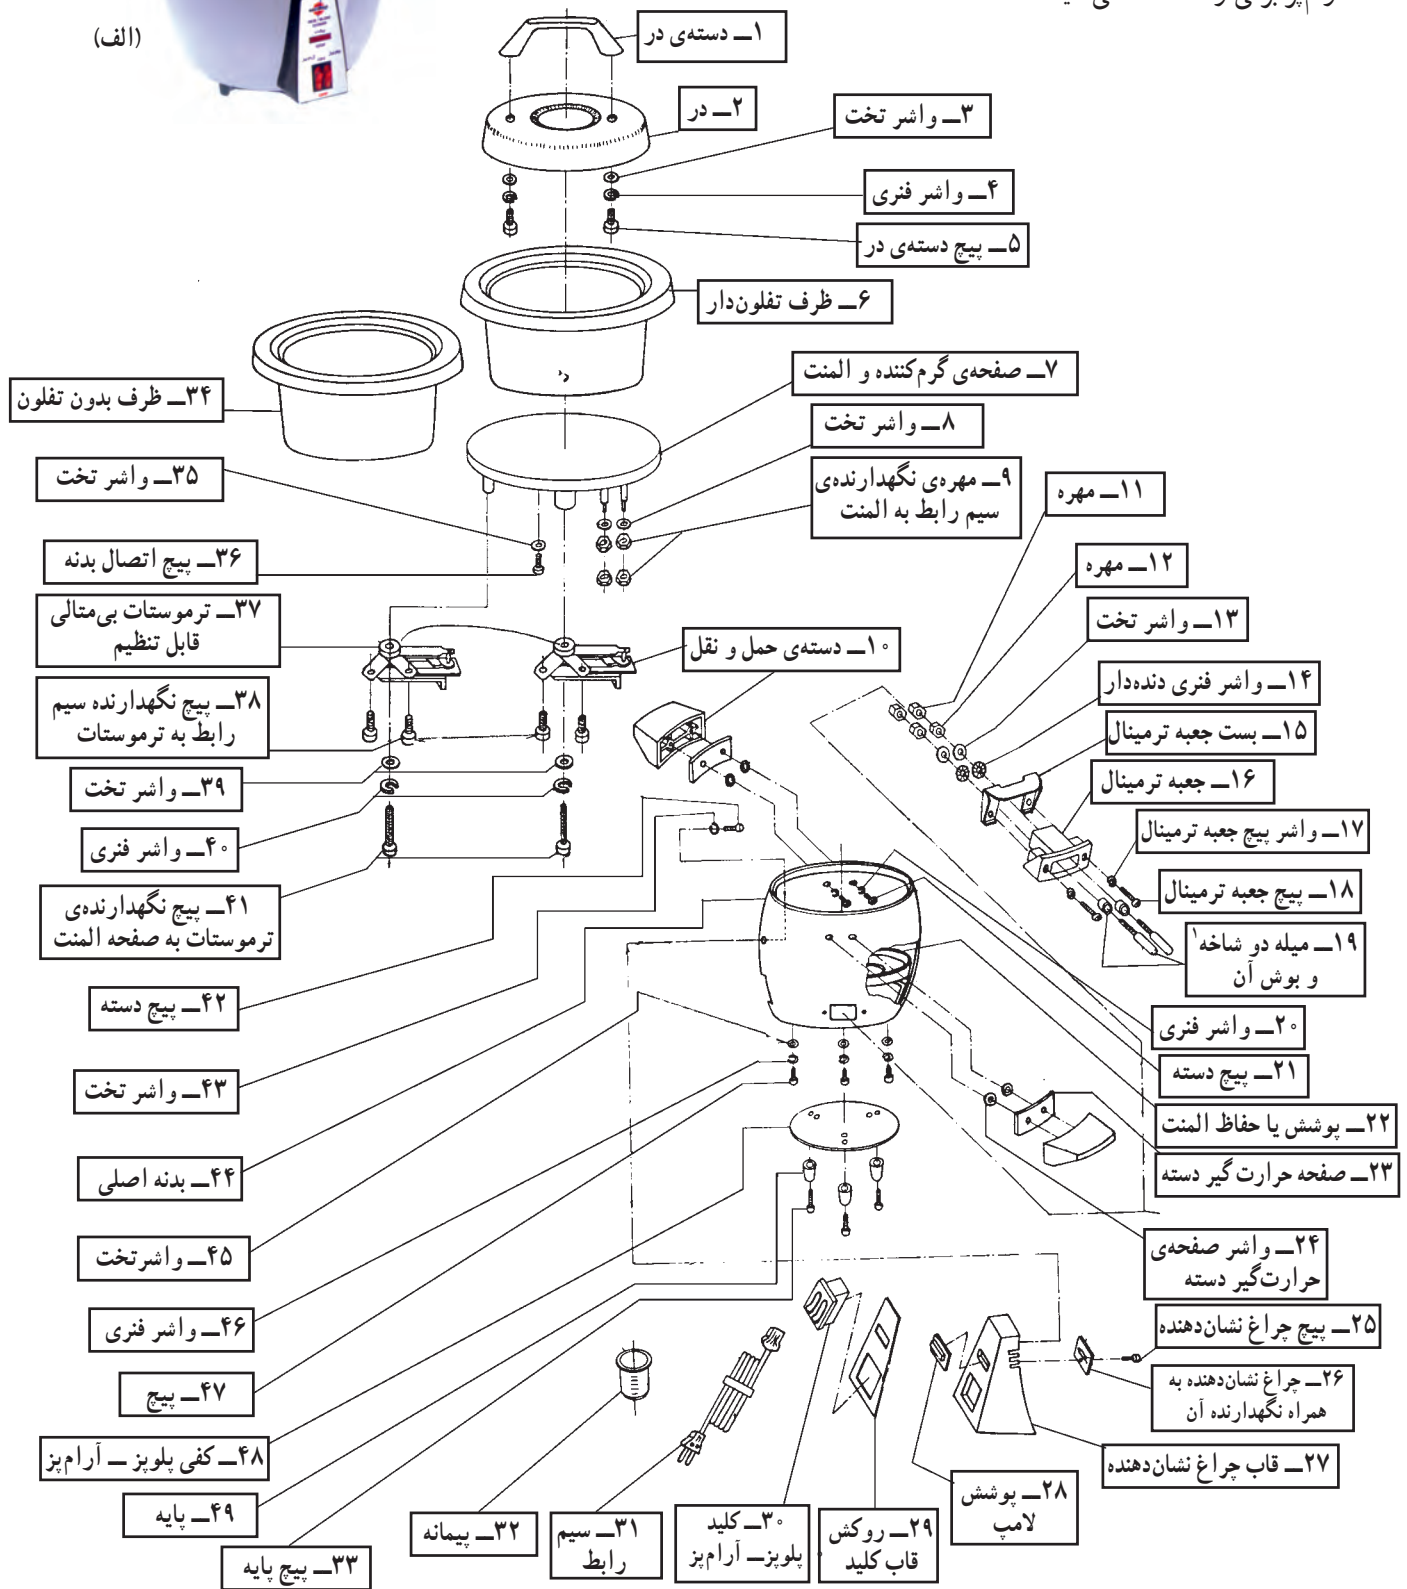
(الف)

۱ــ دسته‌ی در
۲ــ در
۳ــ واشر تخت
۴ــ واشر فنری
۵ــ پیچ دسته‌ی در
۶ــ ظرف تفلون‌دار
۷ــ صفحه‌ی گرم‌کننده و المنت
۸ــ واشر تخت
۹ــ مهره‌ی نگهدارنده‌ی سیم رابط به المنت
۱۰ــ دسته‌ی حمل و نقل
۱۱ــ مهره
۱۲ــ مهره
۱۳ــ واشر تخت
۱۴ــ واشر فنری دنده‌دار
۱۵ــ بست جعبه ترمینال
۱۶ــ جعبه ترمینال
۱۷ــ واشر پیچ جعبه ترمینال
۱۸ــ پیچ جعبه ترمینال
۱۹ــ میله دو شاخه$^1$ و بوش آن
۲۰ــ واشر فنری
۲۱ــ پیچ دسته
۲۲ــ پوشش یا حفاظ المنت
۲۳ــ صفحه حرارت گیر دسته
۲۴ــ واشر صفحه‌ی حرارت‌گیر دسته
۲۵ــ پیچ چراغ نشان‌دهنده
۲۶ــ چراغ نشان‌دهنده به همراه نگهدارنده آن
۲۷ــ قاب چراغ نشان‌دهنده
۲۸ــ پوشش لامپ
۲۹ــ روکش قاب کلید
۳۰ــ کلید پلوپز ــ آرام‌پز
۳۱ــ سیم رابط
۳۲ــ پیمانه
۳۳ــ پیچ پایه
۳۴ــ ظرف بدون تفلون
۳۵ــ واشر تخت
۳۶ــ پیچ اتصال بدنه
۳۷ــ ترموستات بی‌متالی قابل تنظیم
۳۸ــ پیچ نگهدارنده سیم رابط به ترموستات
۳۹ــ واشر تخت
۴۰ــ واشر فنری
۴۱ــ پیچ نگهدارنده‌ی ترموستات به صفحه المنت
۴۲ــ پیچ دسته
۴۳ــ واشر تخت
۴۴ــ بدنه اصلی
۴۵ــ واشرتخت
۴۶ــ واشر فنری
۴۷ــ پیچ
۴۸ــ کفی پلوپز ــ آرام‌پز
۴۹ــ پایه